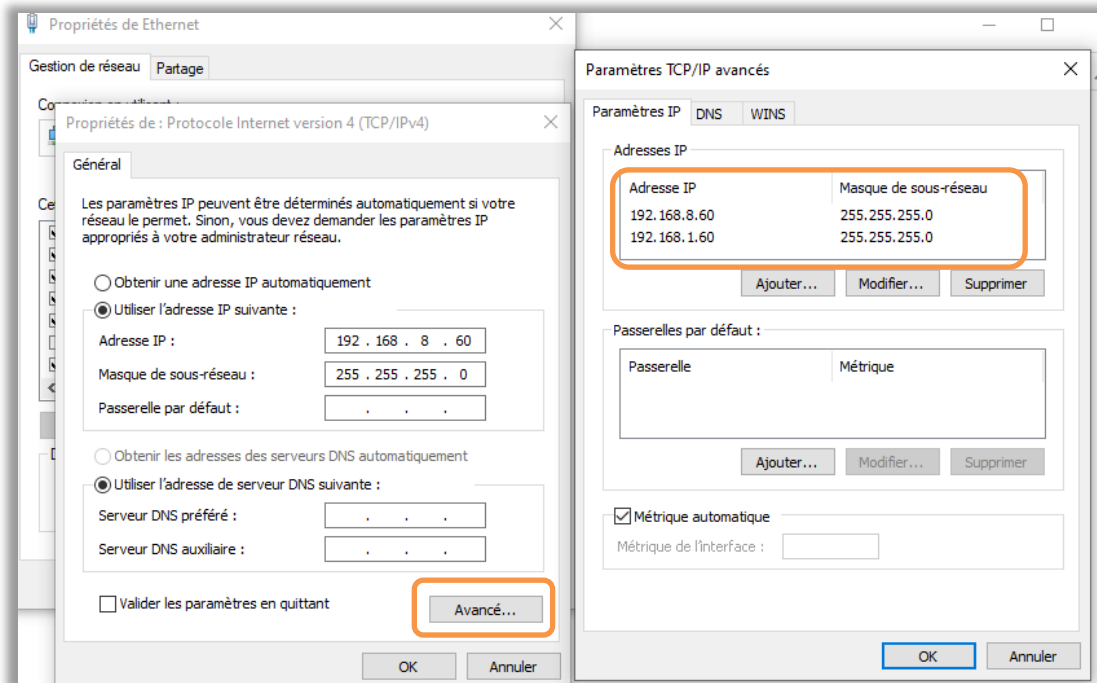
Propriétés de Ethernet

Gestion de réseau | Partage

Connexion en utilisant :

Ce

D

Propriétés de : Protocole Internet version 4 (TCP/IPv4)

Général

Les paramètres IP peuvent être déterminés automatiquement si votre réseau le permet. Sinon, vous devez demander les paramètres IP appropriés à votre administrateur réseau.

Obtenir une adresse IP automatiquement

Utiliser l'adresse IP suivante :

Adresse IP : 192 . 168 . 8 . 60

Masque de sous-réseau : 255 . 255 . 255 . 0

Passerelle par défaut : . . .

Obtenir les adresses des serveurs DNS automatiquement

Utiliser l'adresse de serveur DNS suivante :

Serveur DNS préféré : . . .

Serveur DNS auxiliaire : . . .

Valider les paramètres en quittant

Avancé...

OK Annuler

Paramètres TCP/IP avancés

Paramètres IP | DNS | WINS

Adresses IP

| Adresse IP | Masque de sous-réseau |
|---|---|
| 192.168.8.60 | 255.255.255.0 |
| 192.168.1.60 | 255.255.255.0 |

Ajouter... Modifier... Supprimer

Passerelles par défaut :

| Passerelle | Métrique |
|---|---|

Ajouter... Modifier... Supprimer

Métrique automatique

Métrique de l'interface :

OK Annuler